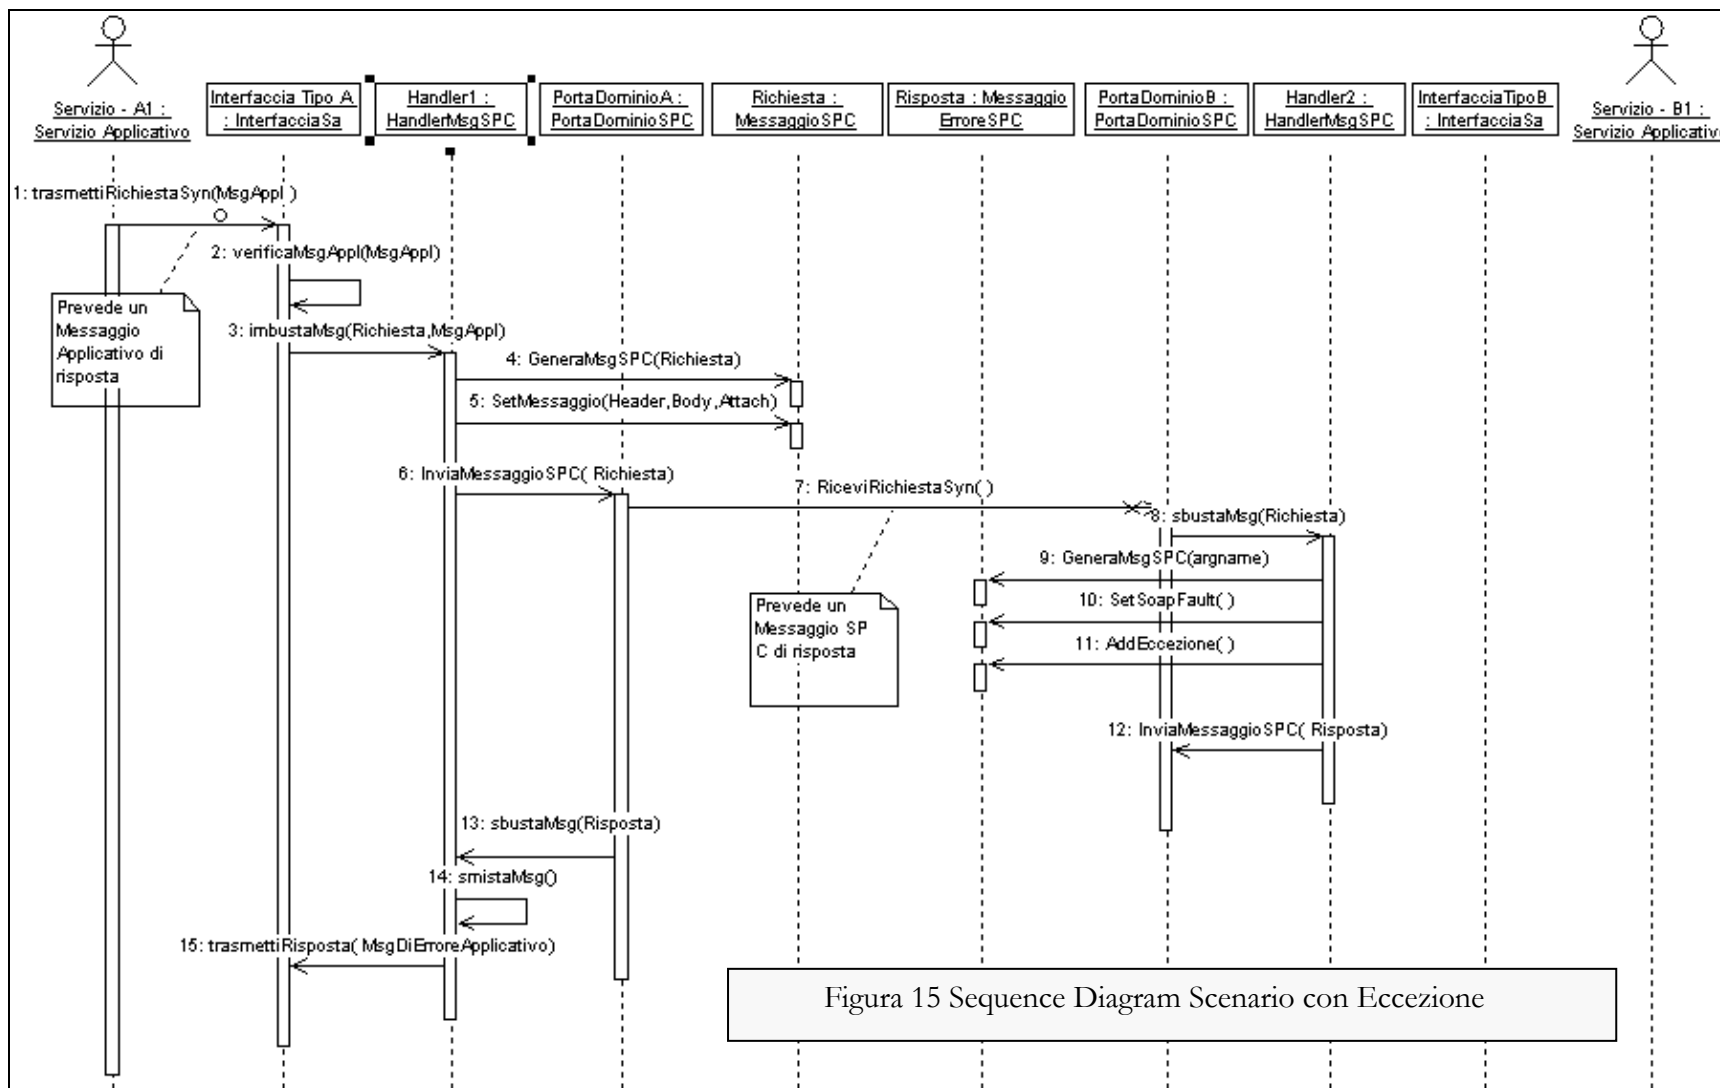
Servizio - A1 : Servizio Applicativo

Interfaccia Tipo A : InterfacciaSa

Handler1 : HandlerMsgSPC

PortaDominioA : PortaDominioSPC

Richiesta : MessaggioSPC

Risposta : Messaggio ErroreSPC

PortaDominioB : PortaDominioSPC

Handler2 : HandlerMsgSPC

InterfacciaTipoB : InterfacciaSa

Servizio - B1 : Servizio Applicativo

1: trasmettiRichiestaSyn(MsgAppl )

2: verificaMsgAppl(MsgAppl)

Prevede un Messaggio Applicativo di risposta

3: imbustaMsg(Richiesta,MsgAppl)

4: GeneraMsgSPC(Richiesta)

5: SetMessaggio(Header,Body,Attach)

6: InviaMessaggioSPC( Richiesta)

7: RiceviRichiestaSyn( )

8: sbustaMsg(Richiesta)

9: GeneraMsgSPC(argname)

10: SetSoapFault( )

11: AddEccezione( )

Prevede un Messaggio SP C di risposta

12: InviaMessaggioSPC( Risposta)

13: sbustaMsg(Risposta)

14: smistaMsg()

15: trasmettiRisposta( MsgDiErroreApplicativo)

Figura 15 Sequence Diagram Scenario con Eccezione